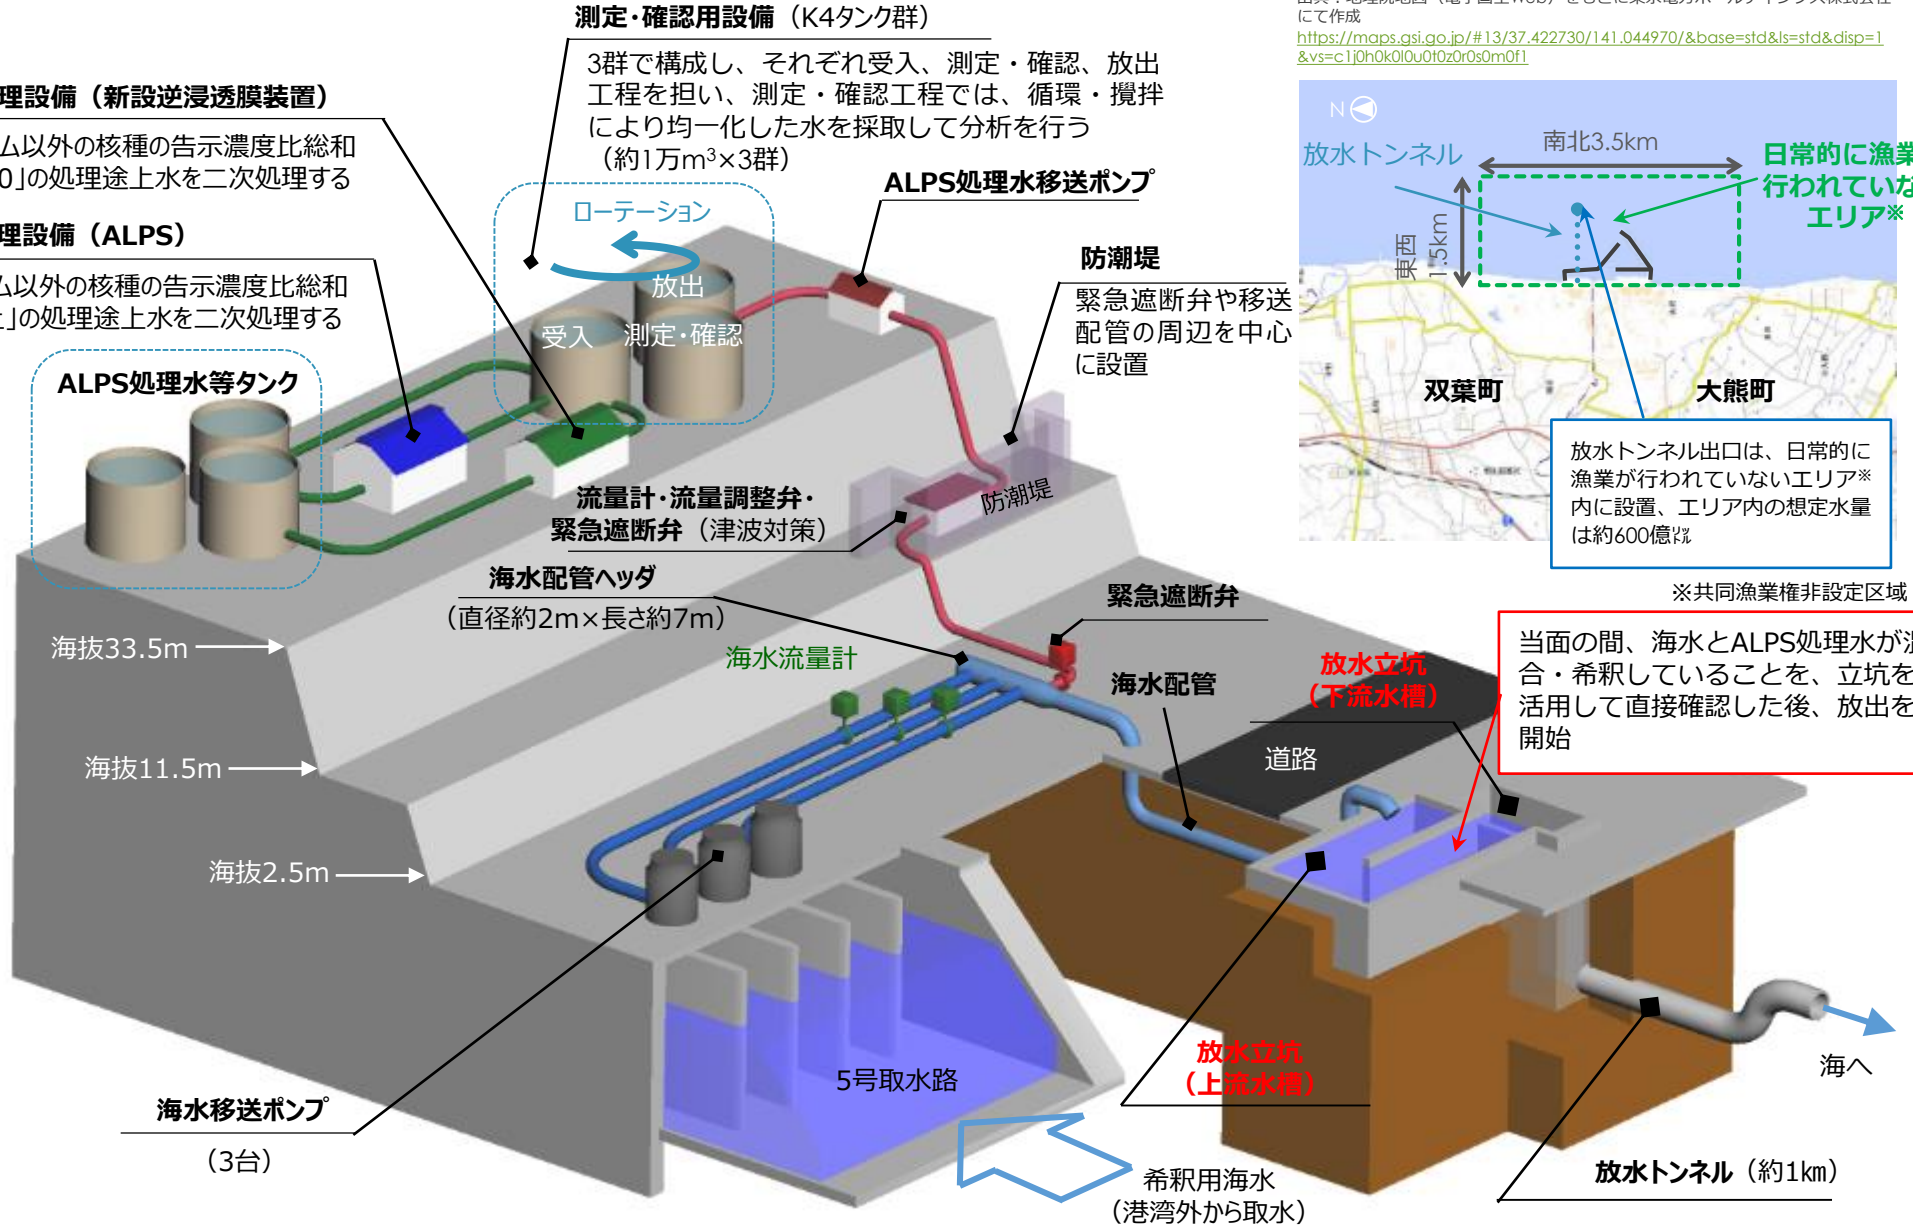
測定・確認用設備（K4タンク群）

3群で構成し、それぞれ受入、測定・確認、放出工程を担い、測定・確認工程では、循環・撹拌により均一化した水を採取して分析を行う（約1万m³×3群）

理設備（新設逆浸透膜装置）

ム以外の核種の告示濃度比総和0」の処理途上水を二次処理する

理設備（ALPS）

ム以外の核種の告示濃度比総和上」の処理途上水を二次処理する

ALPS処理水等タンク

ローテーション

放出

受入

測定・確認

ALPS処理水移送ポンプ

防潮堤

緊急遮断弁や移送配管の周辺を中心に設置

防潮堤

流量計・流量調整弁・緊急遮断弁（津波対策）

海水配管ヘッダ
（直径約2m×長さ約7m）

海水流量計

緊急遮断弁

海水配管

放水立坑（下流水槽）

道路

海抜33.5m

海抜11.5m

海抜2.5m

5号取水路

海水移送ポンプ
（3台）

放水立坑（上流水槽）

希釈用海水（港湾外から取水）

海へ

放水トンネル（約1km）

にて作成
https://maps.gsi.go.jp/#13/37.422730/141.044970/&base=std&ls=std&disp=1&vs=c1j0h0k0l0u0t0z0r0s0m0f1

N

放水トンネル

南北3.5km

東西1.5km

日常的に漁業が行われていないエリア※

双葉町

大熊町

放水トンネル出口は、日常的に漁業が行われていないエリア※内に設置、エリア内の想定水量は約600億㍑

※共同漁業権非設定区域

当面の間、海水とALPS処理水が混合・希釈していることを、立坑を活用して直接確認した後、放出を開始